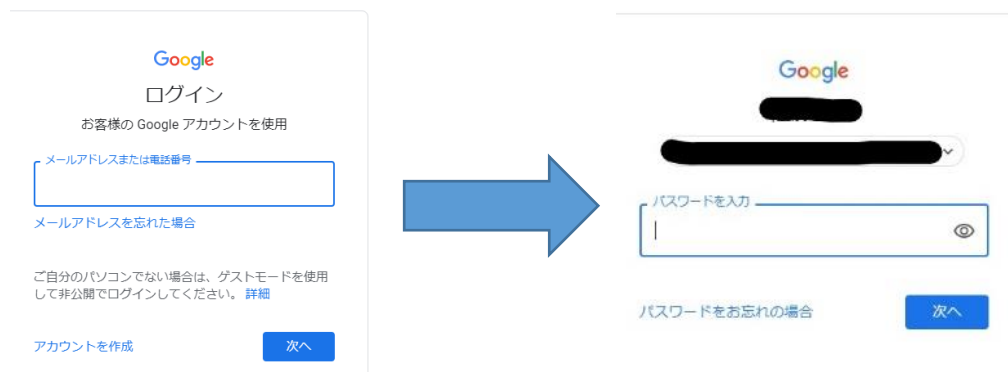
Google
ログイン
お客様の Google アカウントを使用

メールアドレスまたは電話番号

メールアドレスを忘れた場合

ご自分のパソコンでない場合は、ゲストモードを使用して非公開でログインしてください。 詳細

アカウントを作成

次へ

Google

パスワードを入力

パスワードをお忘れの場合

次へ